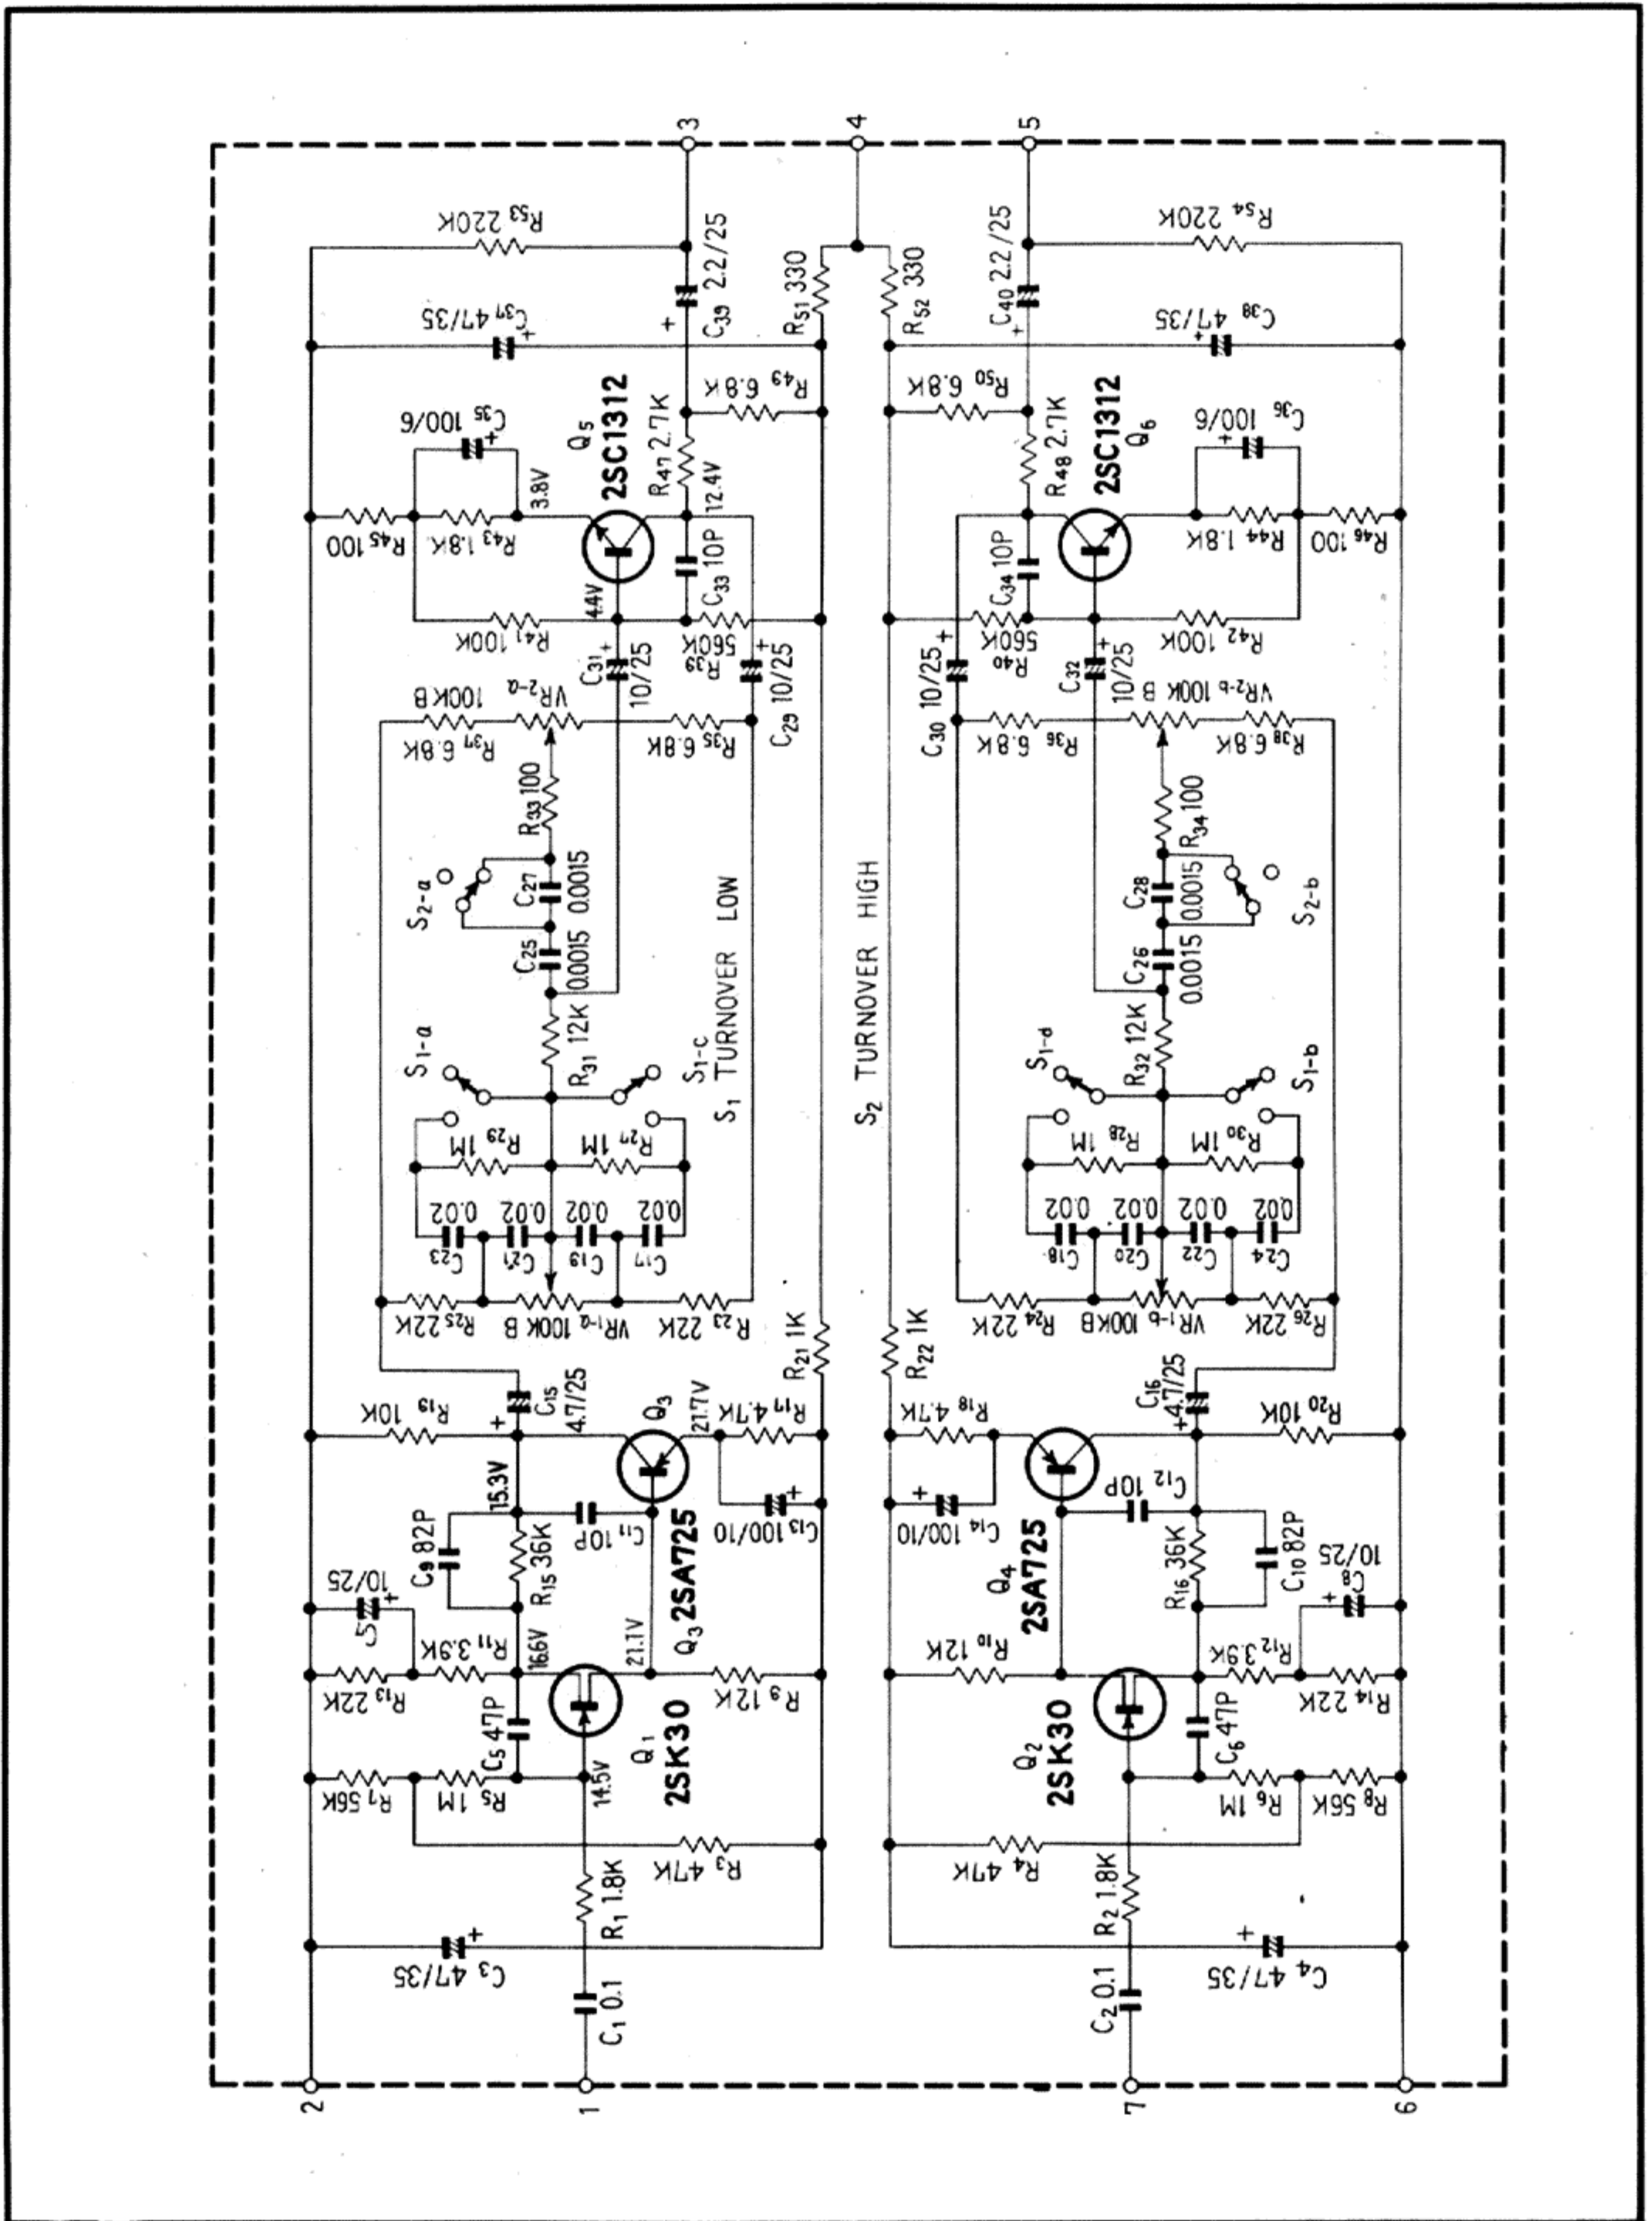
3
4
5
$R_{53}$ 220K
$R_{54}$ 220K
$C_{39}$ 2.2/25
$C_{40}$ 2.2/25
$R_{51}$ 330
$R_{52}$ 330
$C_{37}$ 47/35
$C_{38}$ 47/35
$C_{35}$ 100/6
$C_{36}$ 100/6
$Q_5$ 2SC1312
$Q_6$ 2SC1312
$R_{49}$ 6.8K
$R_{50}$ 6.8K
$R_{47}$ 2.7K
$R_{48}$ 2.7K
3.8V
12.4V
4.4V
$R_{45}$ 100
$R_{43}$ 1.8K
$R_{44}$ 1.8K
$R_{46}$ 100
$C_{33}$ 10P
$C_{34}$ 10P
$R_{41}$ 100K
$R_{42}$ 100K
$R_{39}$ 560K
$R_{40}$ 560K
$C_{31}$ 10/25
$C_{32}$ 10/25
$C_{29}$ 10/25
$C_{30}$ 10/25
$VR_{2-a}$ 100K B
$VR_{2-b}$ 100K B
$R_{37}$ 6.8K
$R_{35}$ 6.8K
$R_{36}$ 6.8K
$R_{38}$ 6.8K
$R_{33}$ 100
$R_{34}$ 100
$S_{2-a}$
$S_{2-b}$
$C_{27}$ 0.0015
$C_{25}$ 0.0015
$C_{28}$ 0.0015
$C_{26}$ 0.0015
$S_1$ TURNOVER LOW
$S_2$ TURNOVER HIGH
$S_{1-a}$
$S_{1-c}$
$S_{1-d}$
$S_{1-b}$
$R_{31}$ 12K
$R_{32}$ 12K
$R_{29}$ 1M
$R_{27}$ 1M
$R_{28}$ 1M
$R_{30}$ 1M
$C_{23}$ 0.02
$C_{21}$ 0.02
$C_{19}$ 0.02
$C_{17}$ 0.02
$C_{18}$ 0.02
$C_{20}$ 0.02
$C_{22}$ 0.02
$C_{24}$ 0.02
$R_{25}$ 22K
$VR_{1-a}$ 100K B
$R_{23}$ 22K
$R_{24}$ 22K
$VR_{1-b}$ 100KB
$R_{26}$ 22K
$R_{21}$ 1K
$R_{22}$ 1K
$R_{19}$ 10K
$C_{15}$ 4.7/25
$Q_3$
21.7V
$R_{17}$ 4.7K
$R_{18}$ 4.7K
$C_{16}$ 4.7/25
$R_{20}$ 10K
15.3V
$C_9$ 82P
$R_{15}$ 36K
$C_{11}$ 10P
$C_{13}$ 100/10
$C_{14}$ 100/10
$C_{12}$ 10P
$R_{16}$ 36K
$C_{10}$ 82P
$C_7$ 10/25
$C_8$ 10/25
$R_{11}$ 3.9K
16.6V
21.1V
$Q_3$ 2SA725
$Q_4$ 2SA725
$R_{10}$ 12K
$R_{12}$ 3.9K
$R_{13}$ 22K
$R_9$ 12K
$R_{14}$ 22K
$C_5$ 47P
$C_6$ 47P
$Q_1$ 2SK30
$Q_2$ 2SK30
$R_7$ 56K
$R_5$ 1M
14.5V
$R_6$ 1M
$R_8$ 56K
$R_3$ 47K
$R_4$ 47K
$R_1$ 1.8K
$R_2$ 1.8K
$C_3$ 47/35
$C_4$ 47/35
$C_1$ 0.1
$C_2$ 0.1
2
1
7
6